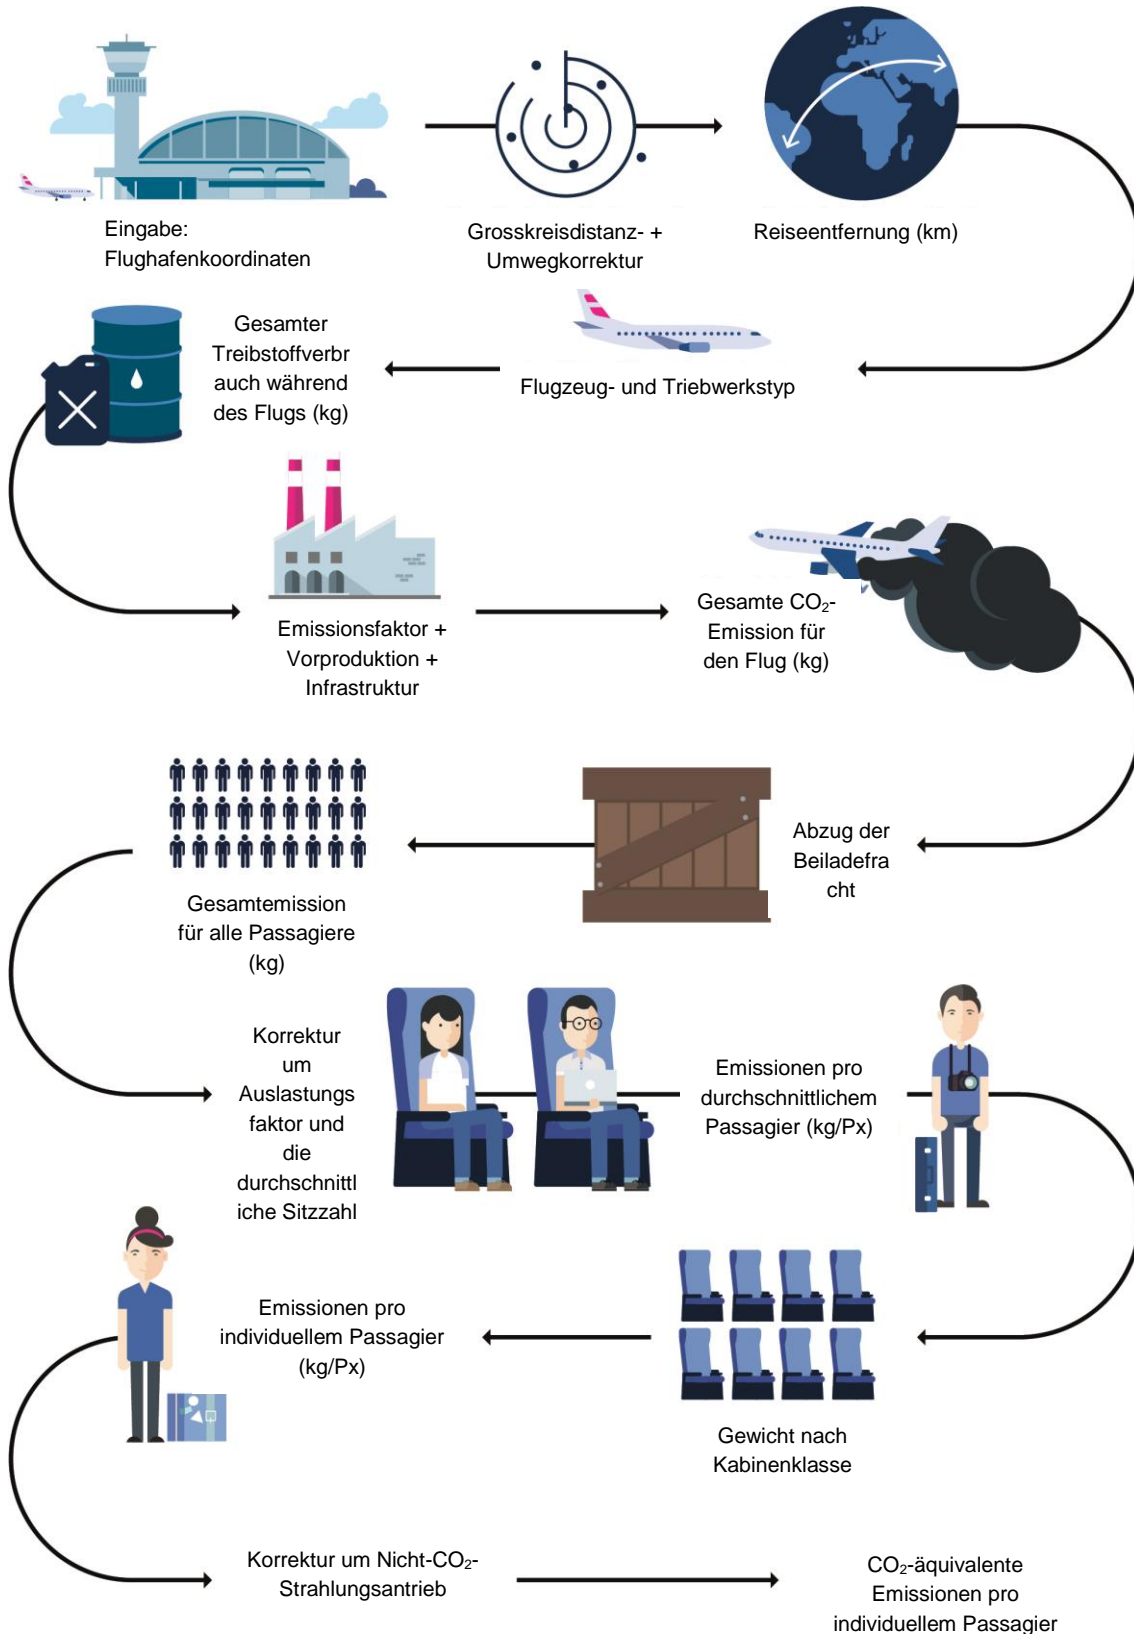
Eingabe: Flughafenkoordinaten

Grosskreisdistanz- + Umwegkorrektur

Reiseentfernung (km)

Gesamter Treibstoffverbr auch während des Flugs (kg)

Flugzeug- und Triebwerkstyp

Emissionsfaktor + Vorproduktion + Infrastruktur

Gesamte $CO_2$-Emission für den Flug (kg)

Gesamtemission für alle Passagiere (kg)

Abzug der Beiladefracht

Korrektur um Auslastungsfaktor und die durchschnittliche Sitzzahl

Emissionen pro durchschnittlichem Passagier (kg/Px)

Emissionen pro individuellem Passagier (kg/Px)

Gewicht nach Kabinenklasse

Korrektur um Nicht-$CO_2$-Strahlungsantrieb

$CO_2$-äquivalente Emissionen pro individuellem Passagier